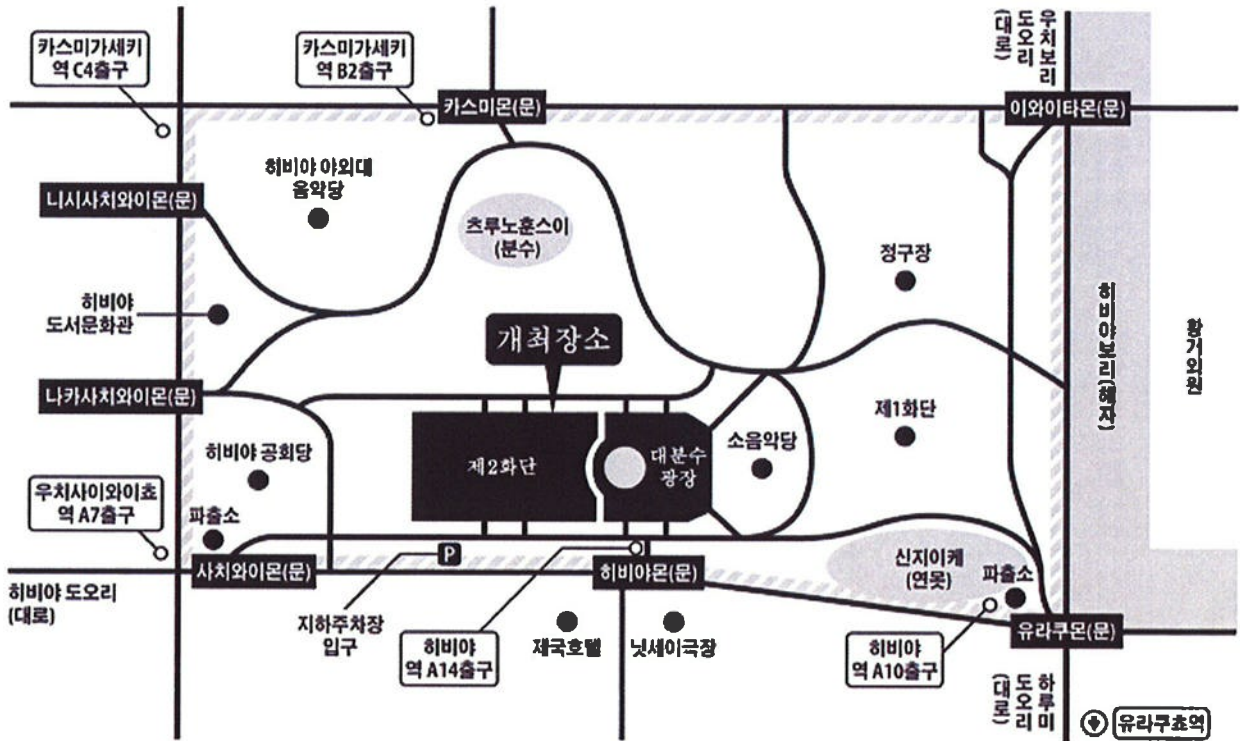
카스미가세키
역 C4출구

카스미가세키
역 B2출구

카스미몬(문)

우치보리
도오리
(대로)

이와이타몬(문)

히비야 야외대
음악당

니시사치와이몬(문)

츠루노훈스이
(분수)

정구장

히비야
도서문화관

개최장소

히비야보리(해자)

황거외원

나카사치와이몬(문)

제1화단

히비야 공회당

제2화단

대분수
광장

소음악당

우치사이와이쵸
역 A7출구

파출소

P

사치와이몬(문)

히비야몬(문)

신지이케
(연못)

파출소

히비야 도오리
(대로)

유라쿠몬(문)

지하주차장
입구

히비야
역 A14출구

제국호텔

닛세이극장

히비야
역 A10출구

하루미
도오리
(대로)

유라쿠초역